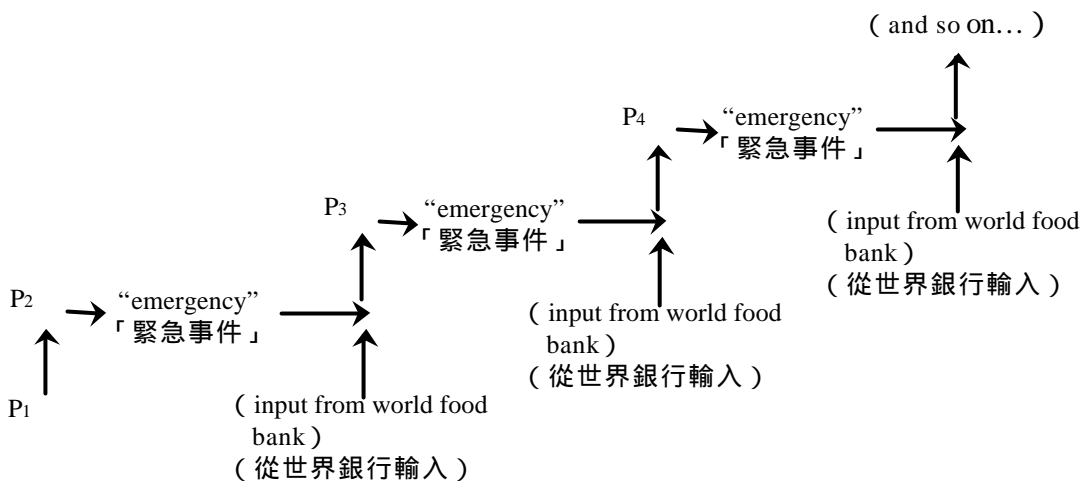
( and so on… )

P4 "emergency" 「緊急事件」

( input from world food bank )
( 從世界銀行輸入 )

P3 "emergency" 「緊急事件」

( input from world food bank )
( 從世界銀行輸入 )

P2 "emergency" 「緊急事件」

P1

( input from world food bank )
( 從世界銀行輸入 )